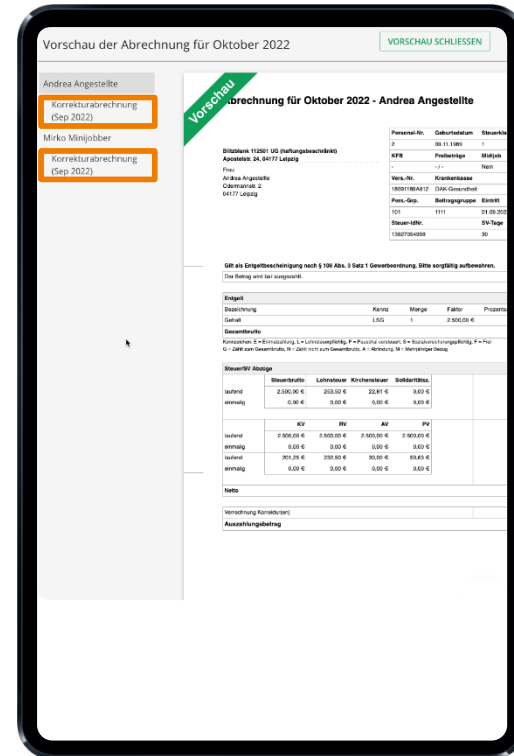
Vorschau der Abrechnung für Oktober 2022

VORSCHAU SCHLIESSEN

Andrea Angestellte

Korrekturabrechnung (Sep 2022)

Mirko Minijobber

Korrekturabrechnung (Sep 2022)

Vorschau

Abrechnung für Oktober 2022 - Andrea Angestellte

Blitzblank 112501 UG (haftungsbeschränkt) Apostelstr. 24, 04177 Leipzig

Frau
Andrea Angestellte
Odermannstr. 2
04177 Leipzig

| Personal-Nr. | Geburtsdatum | Steuerkl |
|---|---|---|
| 2 | 00.11.1980 | 1 |
| KFB | Freibeträge | Midijob |
| - | - / - | Nein |
| Vers.-Nr. | Krankenkasse | |
| 18091180A612 | DAK-Gesundheit | |
| Pers.-Grp. | Beitragsgruppe | Eintritt |
| 101 | 1111 | 01.09.202 |
| Steuer-IdNr. | | SV-Tage |
| 13627054999 | | 30 |

Gilt als Entgeltbescheinigung nach § 108 Abs. 3 Satz 1 Gewerbeordnung. Bitte sorgfältig aufbewahren.

Der Betrag wird bar ausgezahlt.

Entgelt

| Bezeichnung | Kennz | Menge | Faktor | Prozents |
|---|---|---|---|---|
| Gehalt | LSG | 1 | 2.500,00 € | |

Gesamtbrutto

Kennzeichen: E = Einmalzahlung, L = Lohnsteuerpflichtig, P = Pauschal versteuert, S = Sozialversicherungspflichtig, F = Frei
G = Zählt zum Gesamtbrutto, N = Zählt nicht zum Gesamtbrutto, A = Abfindung, M = Mehrjähriger Bezug

Steuer/SV Abzüge

| | Steuerbrutto | Lohnsteuer | Kirchensteuer | Solidaritätsz. |
|---|---|---|---|---|
| laufend | 2.500,00 € | 253,50 € | 22,81 € | 0,00 € |
| einmalig | 0,00 € | 0,00 € | 0,00 € | 0,00 € |

| | KV | RV | AV | PV |
|---|---|---|---|---|
| laufend | 2.500,00 € | 2.500,00 € | 2.500,00 € | 2.500,00 € |
| einmalig | 0,00 € | 0,00 € | 0,00 € | 0,00 € |
| laufend | 201,25 € | 232,50 € | 30,00 € | 59,63 € |
| einmalig | 0,00 € | 0,00 € | 0,00 € | 0,00 € |

Netto

Verrechnung Korrektur(en)

Auszahlungsbetrag